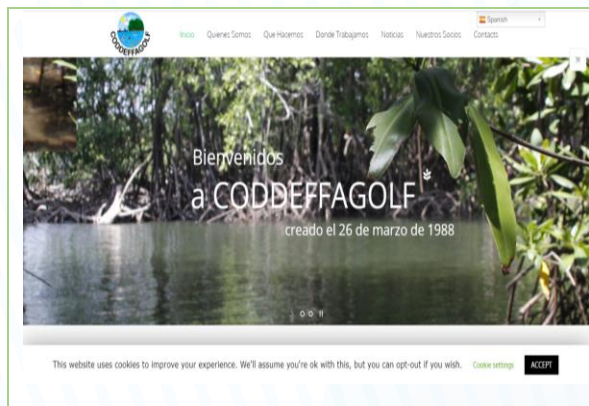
CODDEFFAGOLF

Inicio Quienes Somos Que Hacemos Donde Trabajamos Noticias Nuestros Socios Contacts

Spanish

Bienvenidos a CODDEFFAGOLF

creado el 26 de marzo de 1988

This website uses cookies to improve your experience. We'll assume you're ok with this, but you can opt-out if you wish. Cookie settings ACCEPT